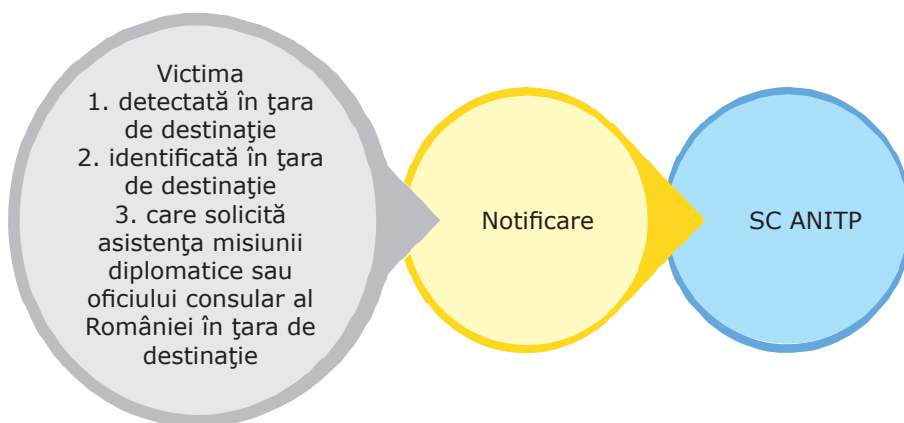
Victima
1. detectată în ţara de destinaţie
2. identificată în ţara de destinaţie
3. care solicită asistenţa misiunii diplomatice sau oficiului consular al României în ţara de destinaţie

Notificare

SC ANITP